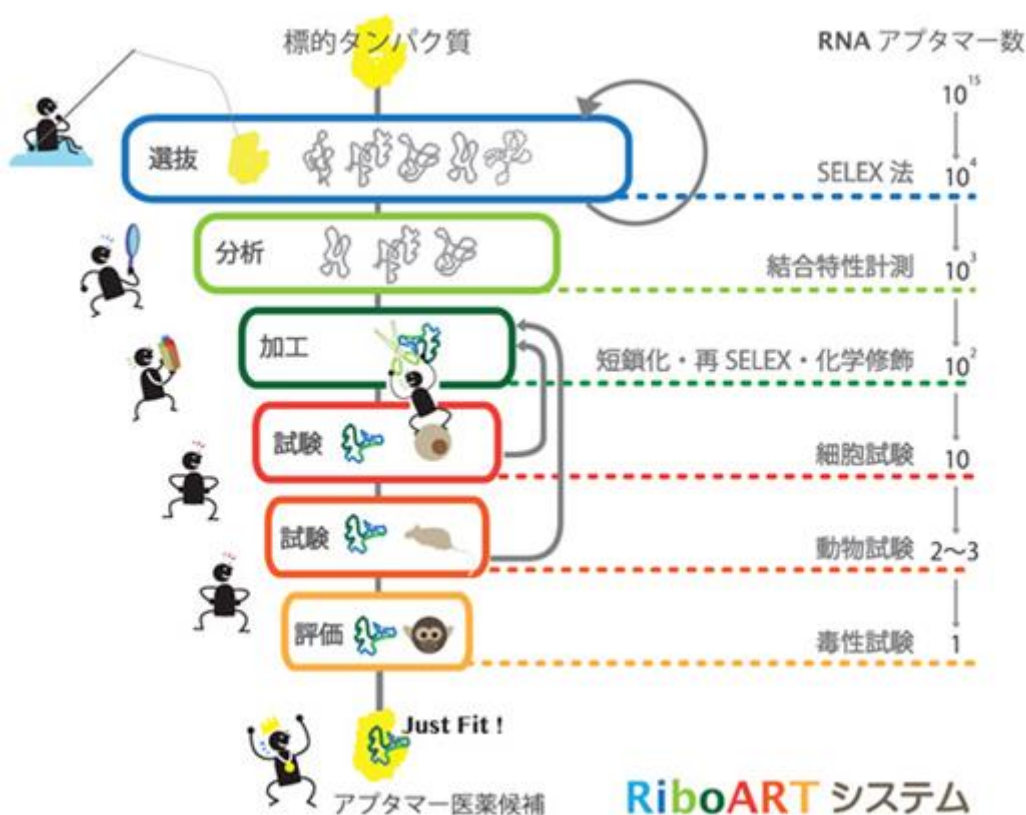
標的タンパク質

RNA アプタマー数

$10^{15}$

選抜

SELEX 法 $10^{4}$

分析

結合特性計測 $10^{3}$

加工

短鎖化・再 SELEX・化学修飾 $10^{2}$

試験

細胞試験 10

試験

動物試験 2〜3

評価

毒性試験 1

Just Fit !

アプタマー医薬候補

RiboART システム